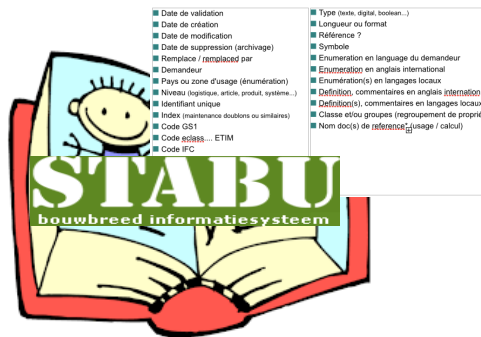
Date de validation
Date de création
Date de modification
Date de suppression (archivage)
Remplace / remplaced par
Demandeur
Pays ou zone d'usage (énumération)
Niveau (logistique, article, produit, système...)
Identifiant unique
Index (maintenance doublons ou similaires)
Code GS1
Code eclass.... ETIM
Code IFC

Type (texte, digital, boolean...)
Longueur ou format
Référence ?
Symbole
Enumeration en language du demandeur
Enumeration en anglais international
Enumération(s) en langages locaux
Definition, commentaires en anglais internation
Definition(s), commentaires en langages locaux
Classe et/ou groupes (regroupement de proprié
Nom doc(s) de reference (usage / calcul)

STABU
bouwbreed informatiesysteem